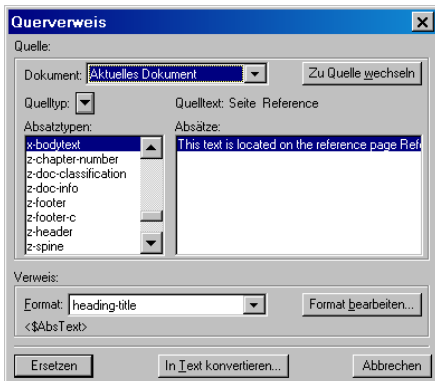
Querverweis

Quelle:

Dokument: Aktuelles Dokument

Zu Quelle wechseln

Quelltyp:

Quelltext: Seite Reference

Absatztypen:

x-bodytext
z-chapter-number
z-doc-classification
z-doc-info
z-footer
z-footer-c
z-header
z-spine

Absätze:

This text is located on the reference page Refe

Verweis:

Format: heading-title

Format bearbeiten...

<$AbsText>

Ersetzen

In Text konvertieren...

Abbrechen